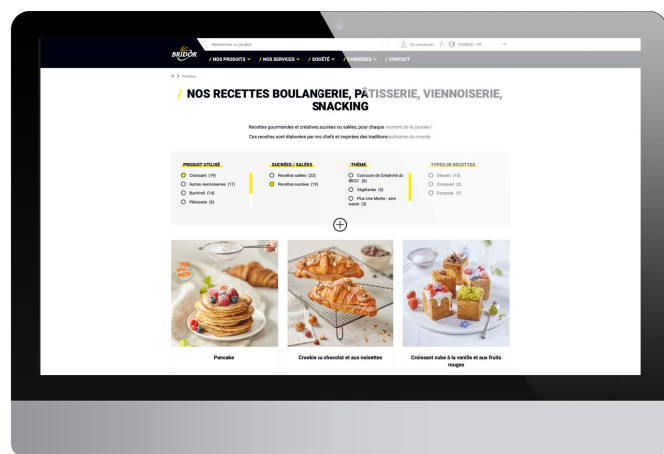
BRIDOR

Rechercher un produit

Se connecter / FRANCE - FR

/ NOS PRODUITS / NOS SERVICES / SOCIÉTÉ / CARRIÈRES / CONTACT

> Recettes

/ NOS RECETTES BOULANGERIE, PÂTISSERIE, VIENNOISERIE, SNACKING

Recettes gourmandes et créatives,sucrées ou salées, pour chaque moment de la journée !
Ces recettes sont élaborées par nos chefs et inspirées des traditions culinaires du monde.

PRODUIT UTILISÉ
Croissant (19)
Autres viennoiseries (17)
Burritroll (14)
Pâtisserie (6)

SUCRÉES / SALÉES
Recettes salées (23)
Recettes sucrées (19)

THÈME
Concours de Créativité du BECC (6)
Végétarien (5)
Plus Une Miette - zero waste (3)

TYPES DE RECETTES
Dessert (15)
Croissant (2)
Focaccia (1)

Pancake

Crookie au chocolat et aux noisettes

Croissant cube à la vanille et aux fruits rouges